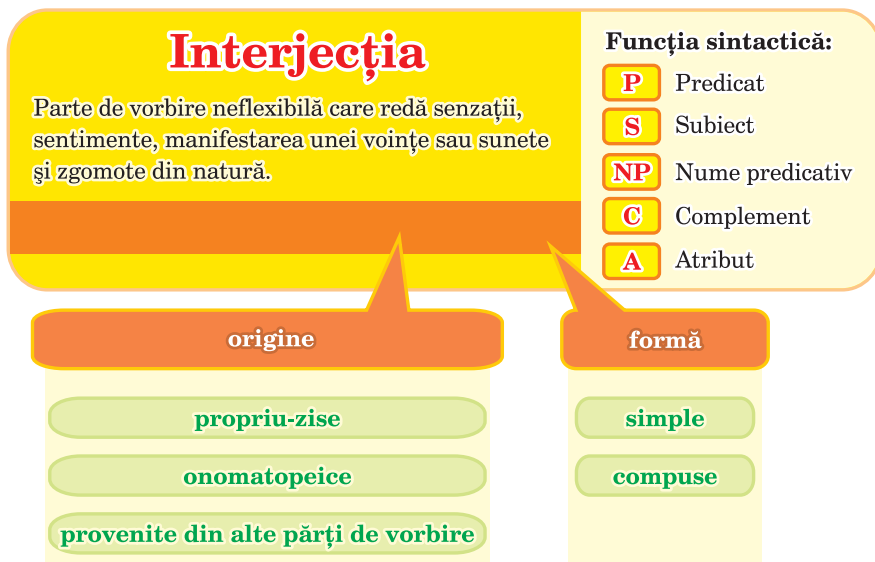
Interjecţia

Parte de vorbire neflexibilă care redă senzaţii, sentimente, manifestarea unei voinţe sau sunete şi zgomote din natură.

Funcţia sintactică:
P Predicat
S Subiect
NP Nume predicativ
C Complement
A Atribut

origine
propriu-zise
onomatopeice
provenite din alte părţi de vorbire

formă
simple
compuse